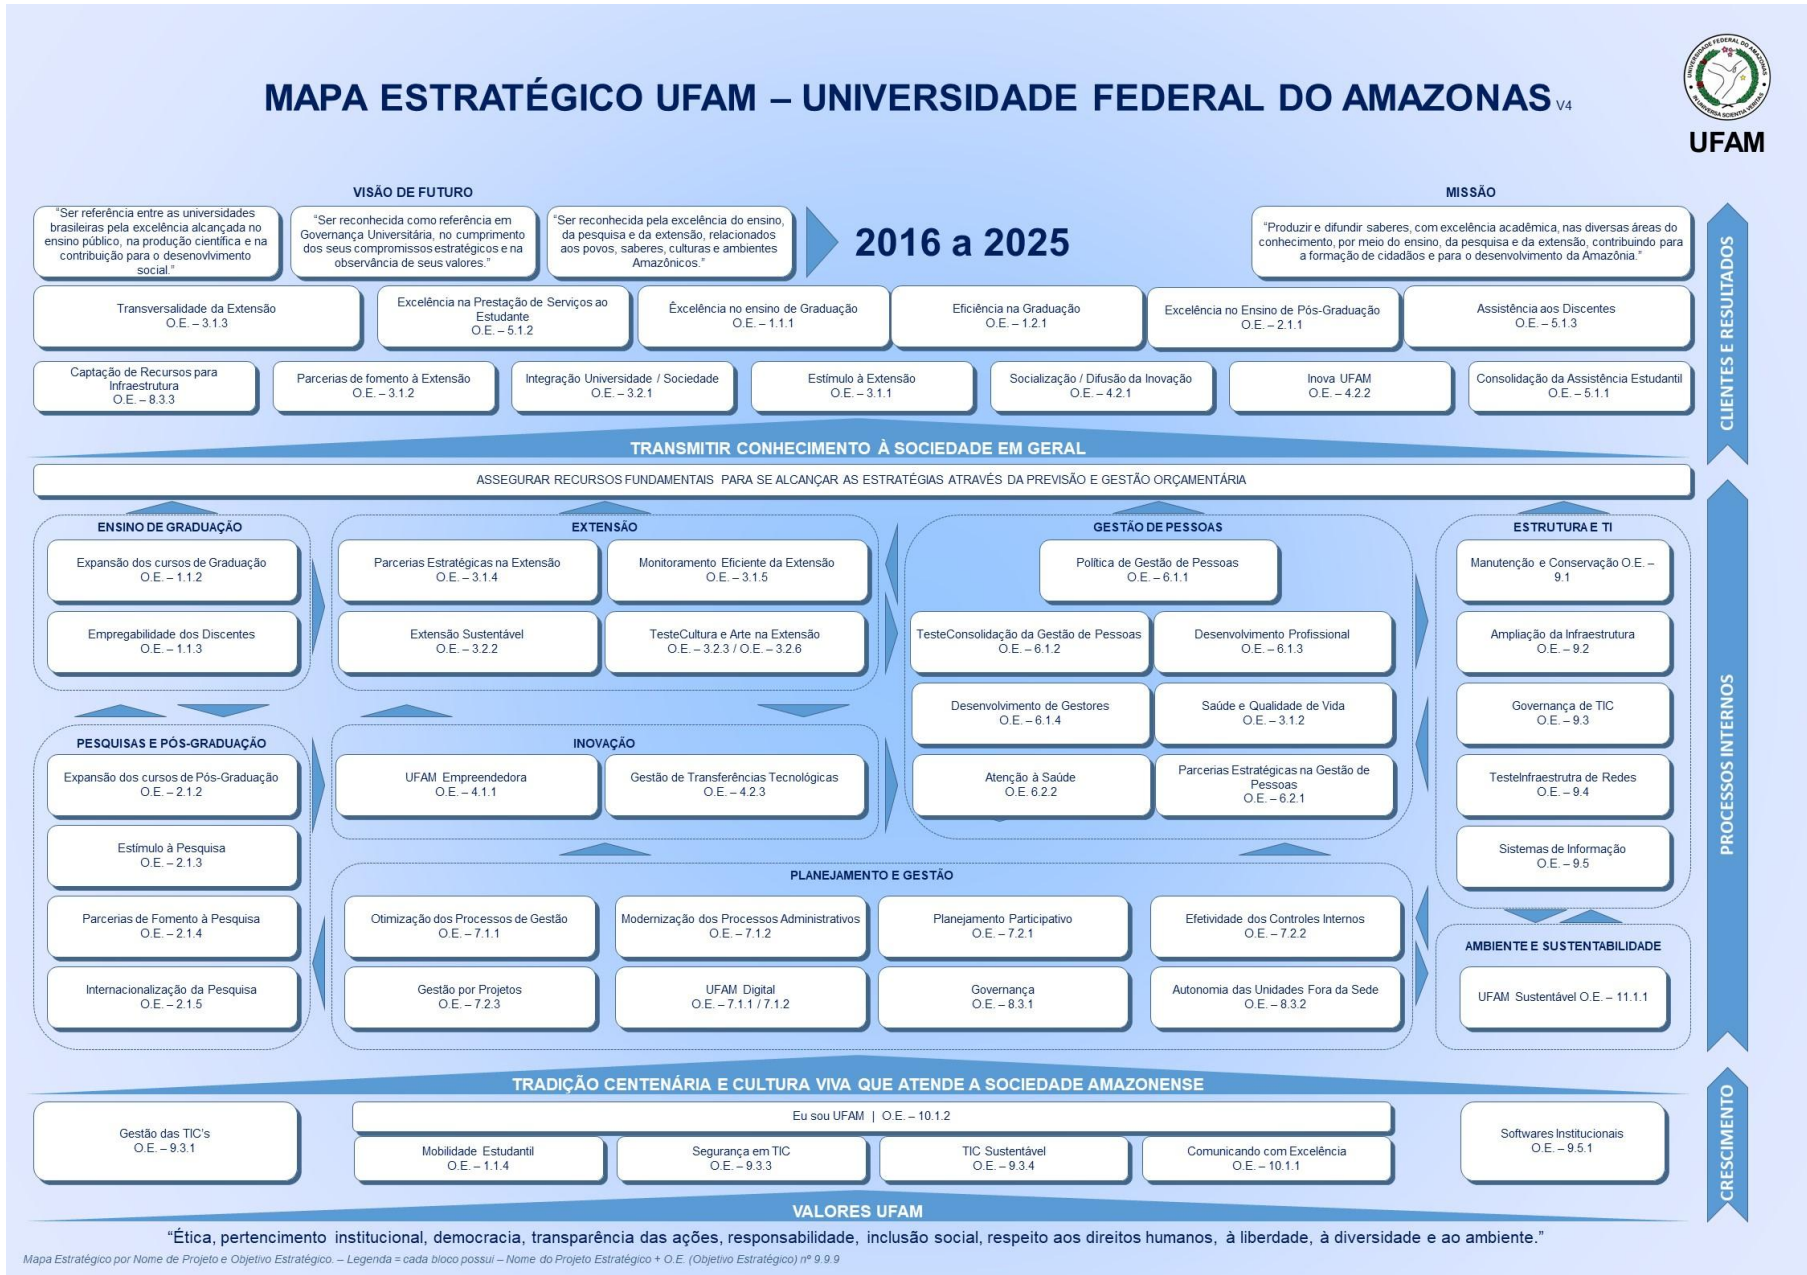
MAPA ESTRATÉGICO UFAM – UNIVERSIDADE FEDERAL DO AMAZONAS V4

UNIVERSIDADE FEDERAL DO AMAZONAS
UFAM

VISÃO DE FUTURO

"Ser referência entre as universidades brasileiras pela excelência alcançada no ensino público, na produção científica e na contribuição para o desenvolvimento social."

"Ser reconhecida como referência em Governança Universitária, no cumprimento dos seus compromissos estratégicos e na observância de seus valores."

"Ser reconhecida pela excelência do ensino, da pesquisa e da extensão, relacionados aos povos, saberes, culturas e ambientes Amazônicos."

2016 a 2025

MISSÃO

"Produzir e difundir saberes, com excelência acadêmica, nas diversas áreas do conhecimento, por meio do ensino, da pesquisa e da extensão, contribuindo para a formação de cidadãos e para o desenvolvimento da Amazônia."

CLIENTES E RESULTADOS

Transversalidade da Extensão O.E. – 3.1.3
Excelência na Prestação de Serviços ao Estudante O.E. – 5.1.2
Excelência no ensino de Graduação O.E. – 1.1.1
Eficiência na Graduação O.E. – 1.2.1
Excelência no Ensino de Pós-Graduação O.E. – 2.1.1
Assistência aos Discentes O.E. – 5.1.3

Captação de Recursos para Infraestrutura O.E. – 8.3.3
Parcerias de fomento à Extensão O.E. – 3.1.2
Integração Universidade / Sociedade O.E. – 3.2.1
Estímulo à Extensão O.E. – 3.1.1
Socialização / Difusão da Inovação O.E. – 4.2.1
Inova UFAM O.E. – 4.2.2
Consolidação da Assistência Estudantil O.E. – 5.1.1

TRANSMITIR CONHECIMENTO À SOCIEDADE EM GERAL

ASSEGURAR RECURSOS FUNDAMENTAIS PARA SE ALCANÇAR AS ESTRATÉGIAS ATRAVÉS DA PREVISÃO E GESTÃO ORÇAMENTÁRIA

PROCESSOS INTERNOS

ENSINO DE GRADUAÇÃO
Expansão dos cursos de Graduação O.E. – 1.1.2
Empregabilidade dos Discentes O.E. – 1.1.3

EXTENSÃO
Parcerias Estratégicas na Extensão O.E. – 3.1.4
Monitoramento Eficiente da Extensão O.E. – 3.1.5
Extensão Sustentável O.E. – 3.2.2
TesteCultura e Arte na Extensão O.E. – 3.2.3 / O.E. – 3.2.6

GESTÃO DE PESSOAS
Política de Gestão de Pessoas O.E. – 6.1.1
TesteConsolidação da Gestão de Pessoas O.E. – 6.1.2
Desenvolvimento Profissional O.E. – 6.1.3
Desenvolvimento de Gestores O.E. – 6.1.4
Saúde e Qualidade de Vida O.E. – 3.1.2
Atenção à Saúde O.E. 6.2.2
Parcerias Estratégicas na Gestão de Pessoas O.E. – 6.2.1

ESTRUTURA E TI
Manutenção e Conservação O.E. – 9.1
Ampliação da Infraestrutura O.E. – 9.2
Governança de TIC O.E. – 9.3
TesteInfraestrutra de Redes O.E. – 9.4
Sistemas de Informação O.E. – 9.5

PESQUISAS E PÓS-GRADUAÇÃO
Expansão dos cursos de Pós-Graduação O.E. – 2.1.2
Estímulo à Pesquisa O.E. – 2.1.3
Parcerias de Fomento à Pesquisa O.E. – 2.1.4
Internacionalização da Pesquisa O.E. – 2.1.5

INOVAÇÃO
UFAM Empreendedora O.E. – 4.1.1
Gestão de Transferências Tecnológicas O.E. – 4.2.3

PLANEJAMENTO E GESTÃO
Otimização dos Processos de Gestão O.E. – 7.1.1
Modernização dos Processos Administrativos O.E. – 7.1.2
Planejamento Participativo O.E. – 7.2.1
Efetividade dos Controles Internos O.E. – 7.2.2
Gestão por Projetos O.E. – 7.2.3
UFAM Digital O.E. – 7.1.1 / 7.1.2
Governança O.E. – 8.3.1
Autonomia das Unidades Fora da Sede O.E. – 8.3.2

AMBIENTE E SUSTENTABILIDADE
UFAM Sustentável O.E. – 11.1.1

TRADIÇÃO CENTENÁRIA E CULTURA VIVA QUE ATENDE A SOCIEDADE AMAZONENSE

CRESCIMENTO

Gestão das TIC's O.E. – 9.3.1
Eu sou UFAM | O.E. – 10.1.2
Mobilidade Estudantil O.E. – 1.1.4
Segurança em TIC O.E. – 9.3.3
TIC Sustentável O.E. – 9.3.4
Comunicando com Excelência O.E. – 10.1.1
Softwares Institucionais O.E. – 9.5.1

VALORES UFAM

"Ética, pertencimento institucional, democracia, transparência das ações, responsabilidade, inclusão social, respeito aos direitos humanos, à liberdade, à diversidade e ao ambiente."

Mapa Estratégico por Nome de Projeto e Objetivo Estratégico. – Legenda = cada bloco possui – Nome do Projeto Estratégico + O.E. (Objetivo Estratégico) nº 9.9.9